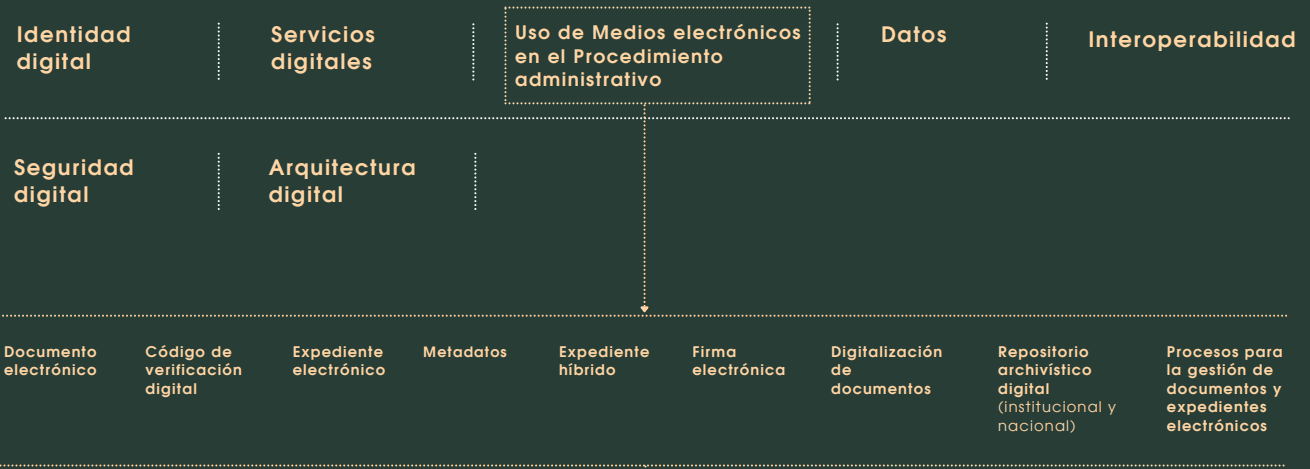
Identidad digital

Servicios digitales

Uso de Medios electrónicos en el Procedimiento administrativo

Datos

Interoperabilidad

Seguridad digital

Arquitectura digital

Documento electrónico

Código de verificación digital

Expediente electrónico

Metadatos

Expediente híbrido

Firma electrónica

Digitalización de documentos

Repositorio archivístico digital (institucional y nacional)

Procesos para la gestión de documentos y expedientes electrónicos